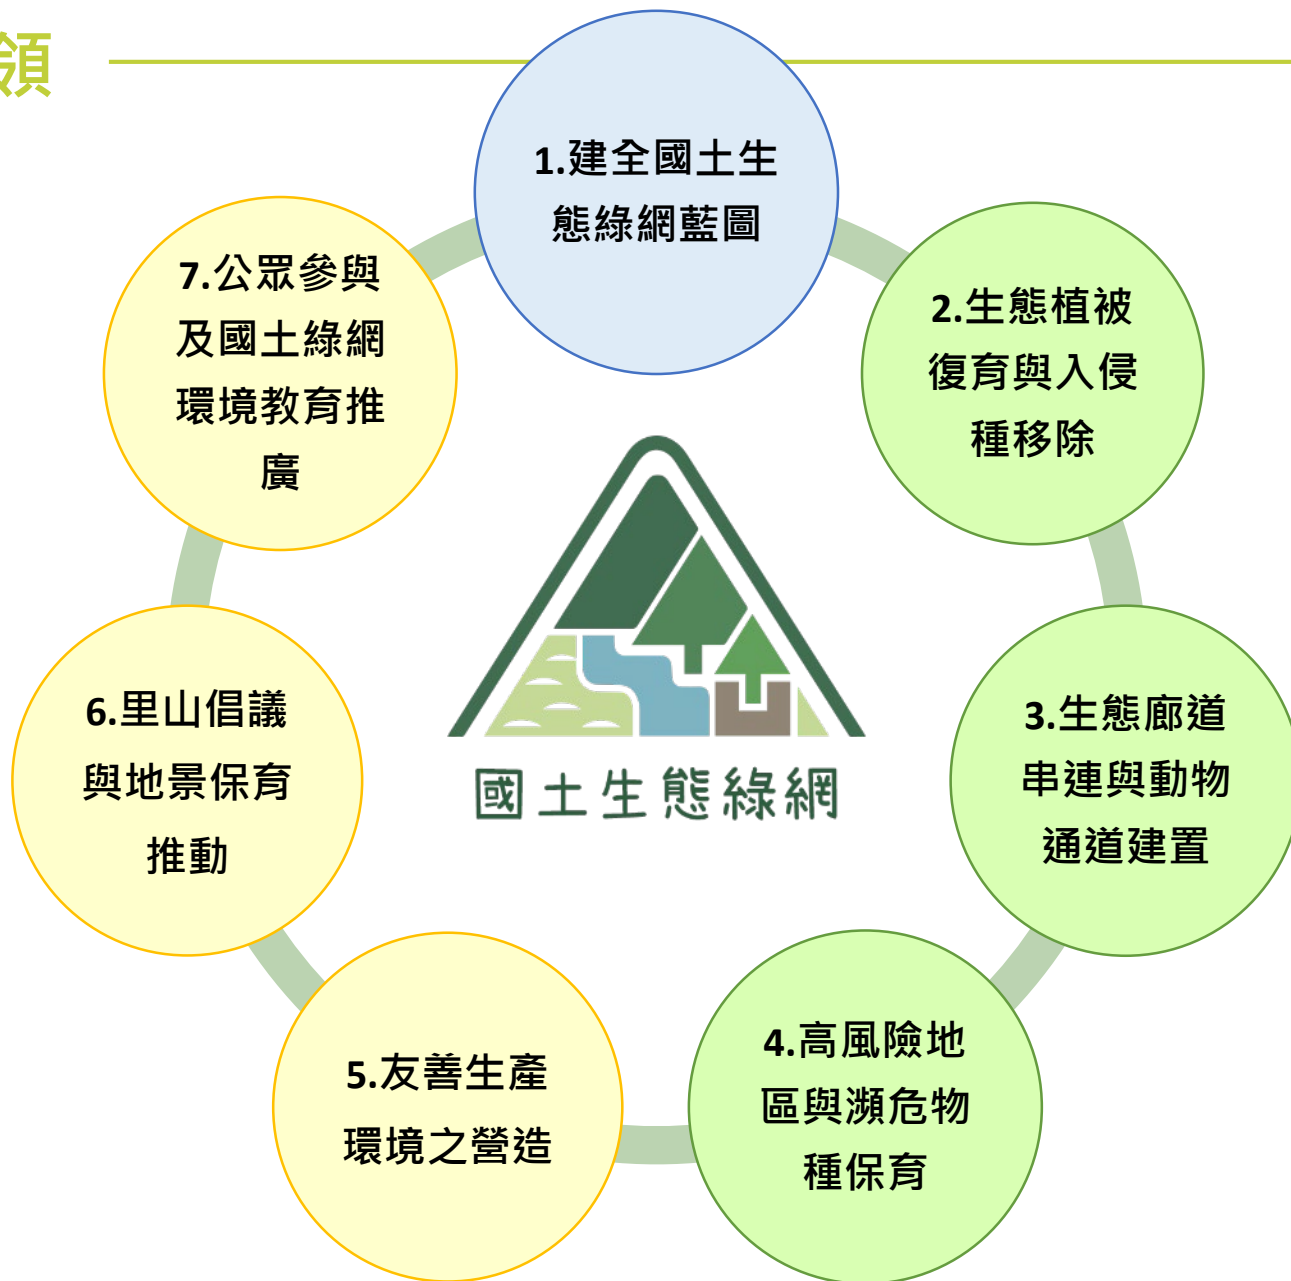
領

1.建全國土生態綠網藍圖

2.生態植被復育與入侵種移除

3.生態廊道串連與動物通道建置

4.高風險地區與瀕危物種保育

5.友善生產環境之營造

6.里山倡議與地景保育推動

7.公眾參與及國土綠網環境教育推廣

國土生態綠網